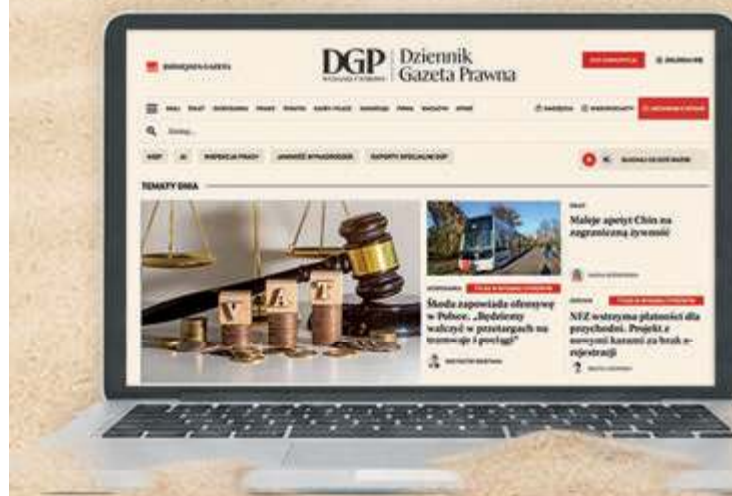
DGP | Dziennik Gazeta Prawna

TEMATY DNIA

V A T

Maleje apetyt Chin na zagraniczną żywność

Škoda zapowiada ofensywę w Polsce. „Będziemy walczyć w przetargach na tramwaje i pociągi"

NFZ wstrzyma płatności dla przychodni. Projekt z nowymi karami za brak e-rejestracji